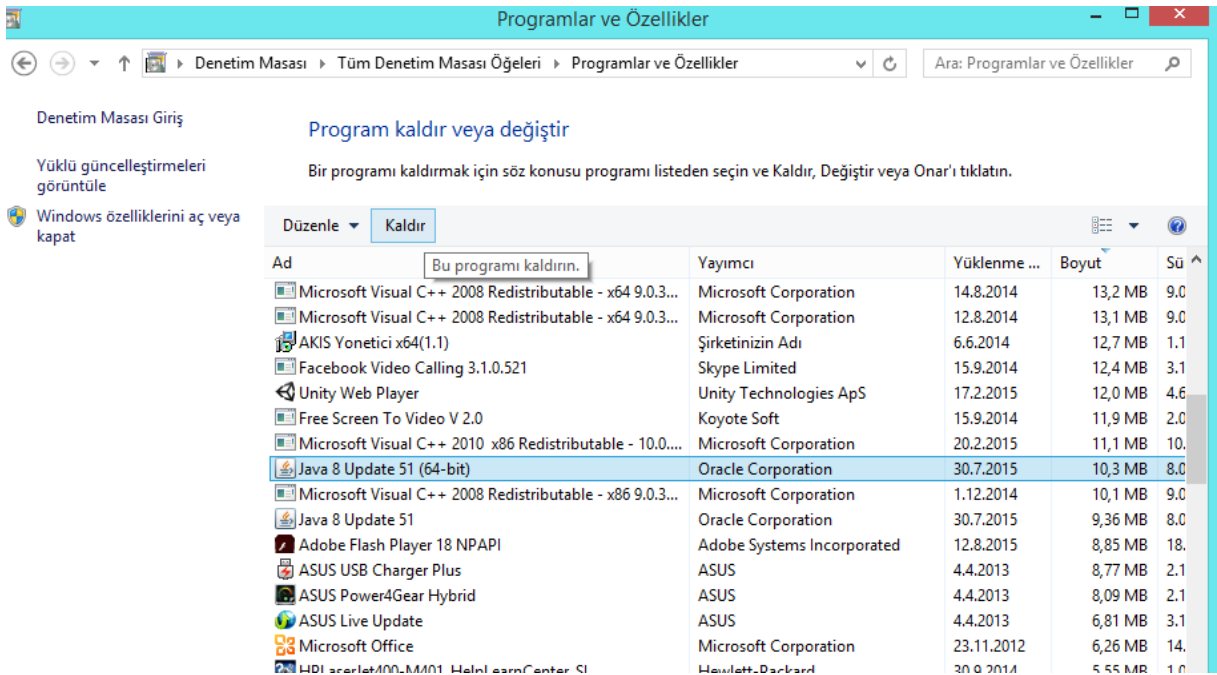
Programlar ve Özellikler

Denetim Masası ▸ Tüm Denetim Masası Öğeleri ▸ Programlar ve Özellikler

Ara: Programlar ve Özellikler

Denetim Masası Giriş

Yüklü güncelleştirmeleri görüntüle

Windows özelliklerini aç veya kapat

Program kaldır veya değiştir

Bir programı kaldırmak için söz konusu programı listeden seçin ve Kaldır, Değiştir veya Onar'ı tıklatın.

Düzenle ▾ Kaldır

Bu programı kaldırın.

| Ad | Yayımcı | Yüklenme ... | Boyut | Sü |
|---|---|---|---|---|
| Microsoft Visual C++ 2008 Redistributable - x64 9.0.3... | Microsoft Corporation | 14.8.2014 | 13,2 MB | 9.0 |
| Microsoft Visual C++ 2008 Redistributable - x64 9.0.3... | Microsoft Corporation | 12.8.2014 | 13,1 MB | 9.0 |
| AKIS Yonetici x64(1.1) | Şirketinizin Adı | 6.6.2014 | 12,7 MB | 1.1 |
| Facebook Video Calling 3.1.0.521 | Skype Limited | 15.9.2014 | 12,4 MB | 3.1 |
| Unity Web Player | Unity Technologies ApS | 17.2.2015 | 12,0 MB | 4.6 |
| Free Screen To Video V 2.0 | Koyote Soft | 15.9.2014 | 11,9 MB | 2.0 |
| Microsoft Visual C++ 2010 x86 Redistributable - 10.0.... | Microsoft Corporation | 20.2.2015 | 11,1 MB | 10. |
| Java 8 Update 51 (64-bit) | Oracle Corporation | 30.7.2015 | 10,3 MB | 8.0 |
| Microsoft Visual C++ 2008 Redistributable - x86 9.0.3... | Microsoft Corporation | 1.12.2014 | 10,1 MB | 9.0 |
| Java 8 Update 51 | Oracle Corporation | 30.7.2015 | 9,36 MB | 8.0 |
| Adobe Flash Player 18 NPAPI | Adobe Systems Incorporated | 12.8.2015 | 8,85 MB | 18. |
| ASUS USB Charger Plus | ASUS | 4.4.2013 | 8,77 MB | 2.1 |
| ASUS Power4Gear Hybrid | ASUS | 4.4.2013 | 8,09 MB | 2.1 |
| ASUS Live Update | ASUS | 4.4.2013 | 6,81 MB | 3.1 |
| Microsoft Office | Microsoft Corporation | 23.11.2012 | 6,26 MB | 14. |
| HP LaserJet400-M401 HelpLearnCenter SL | Hewlett-Packard | 30.9.2014 | 5,55 MB | 1.0 |